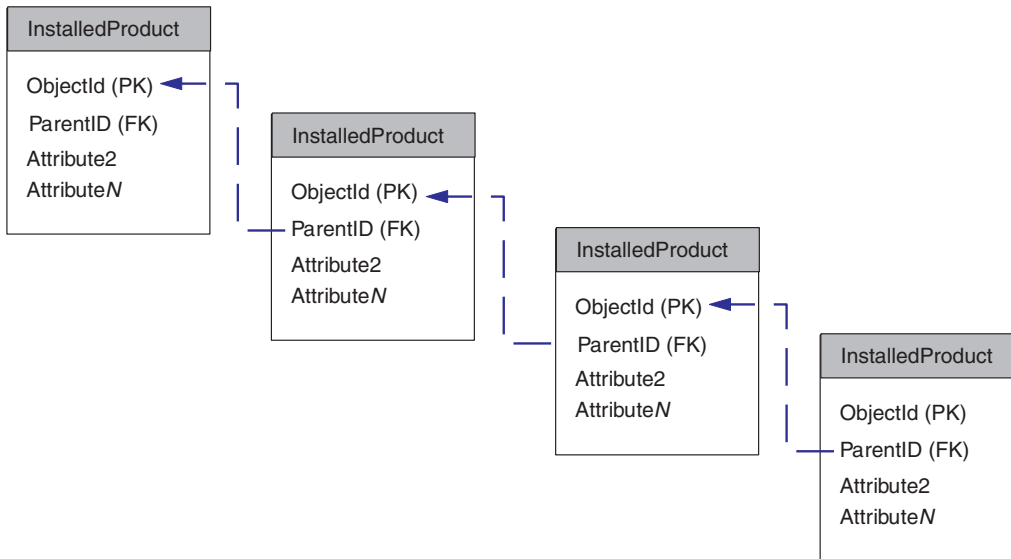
InstalledProduct
ObjectId (PK)
ParentID (FK)
Attribute2
Attribute*N*

InstalledProduct
ObjectId (PK)
ParentID (FK)
Attribute2
Attribute*N*

InstalledProduct
ObjectId (PK)
ParentID (FK)
Attribute2
Attribute*N*

InstalledProduct
ObjectId (PK)
ParentID (FK)
Attribute2
Attribute*N*